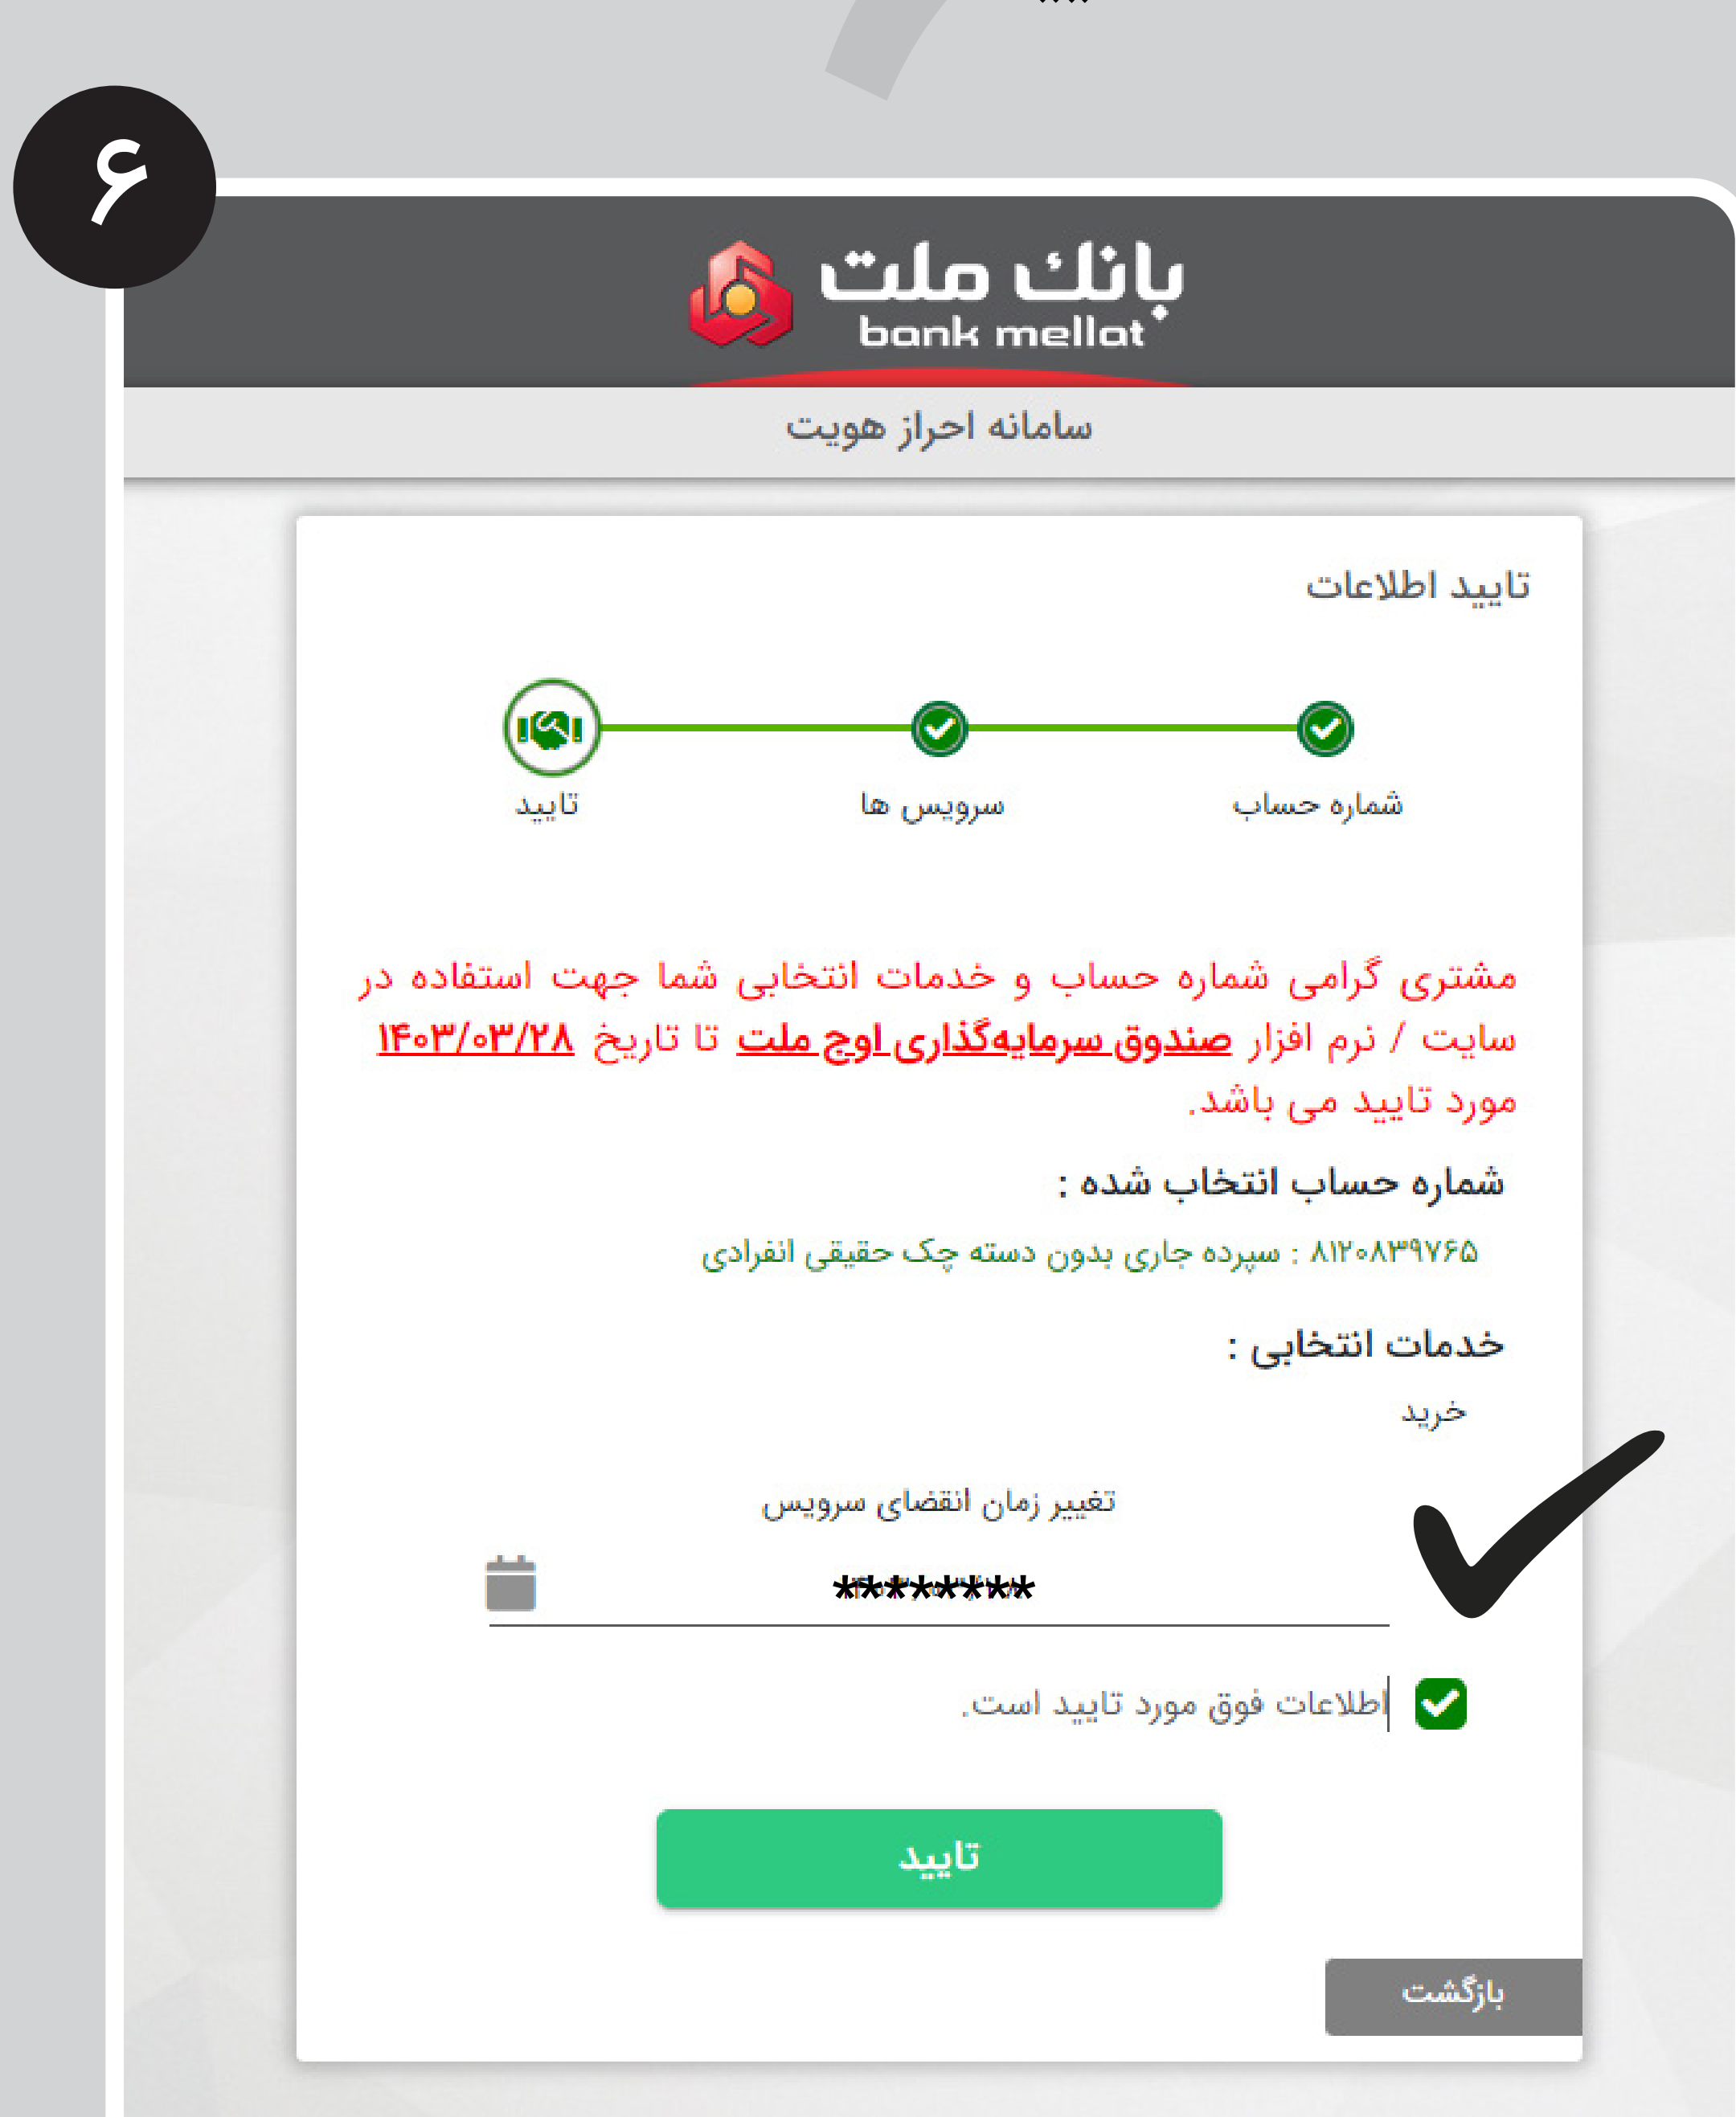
۶

بانک ملت
bank mellat

سامانه احراز هویت

تایید اطلاعات

شماره حساب
سرویس ها
تایید

مشتری گرامی شماره حساب و خدمات انتخابی شما جهت استفاده در سایت / نرم افزار صندوق سرمایه‌گذاری اوج ملت تا تاریخ ۱۴۰۳/۰۳/۲۸ مورد تایید می باشد.

شماره حساب انتخاب شده :

۸۱۲۰۸۳۹۷۶۵ : سپرده جاری بدون دسته چک حقیقی انفرادی

خدمات انتخابی :

خرید

تغییر زمان انقضای سرویس

********

اطلاعات فوق مورد تایید است.

تایید

بازگشت